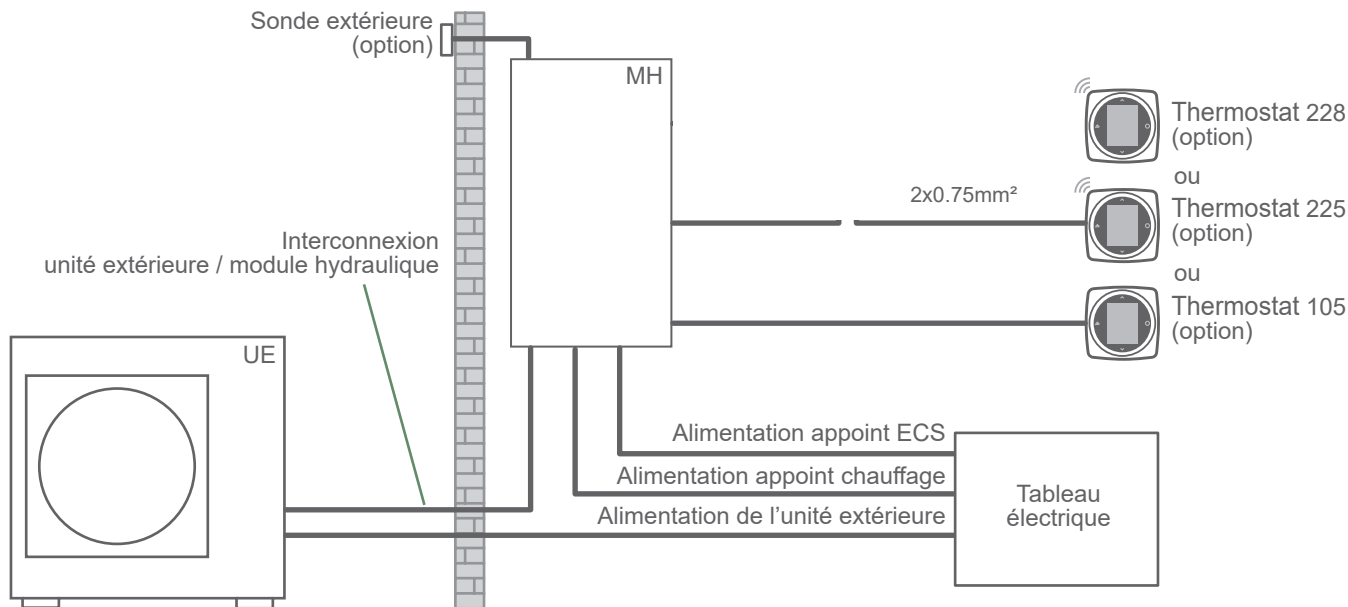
Sonde extérieure
(option)

MH

Thermostat 228
(option)

ou

2x0.75mm²

Thermostat 225
(option)

ou

Thermostat 105
(option)

Interconnexion
unité extérieure / module hydraulique

UE

Alimentation appoint ECS

Alimentation appoint chauffage

Alimentation de l’unité extérieure

Tableau
électrique